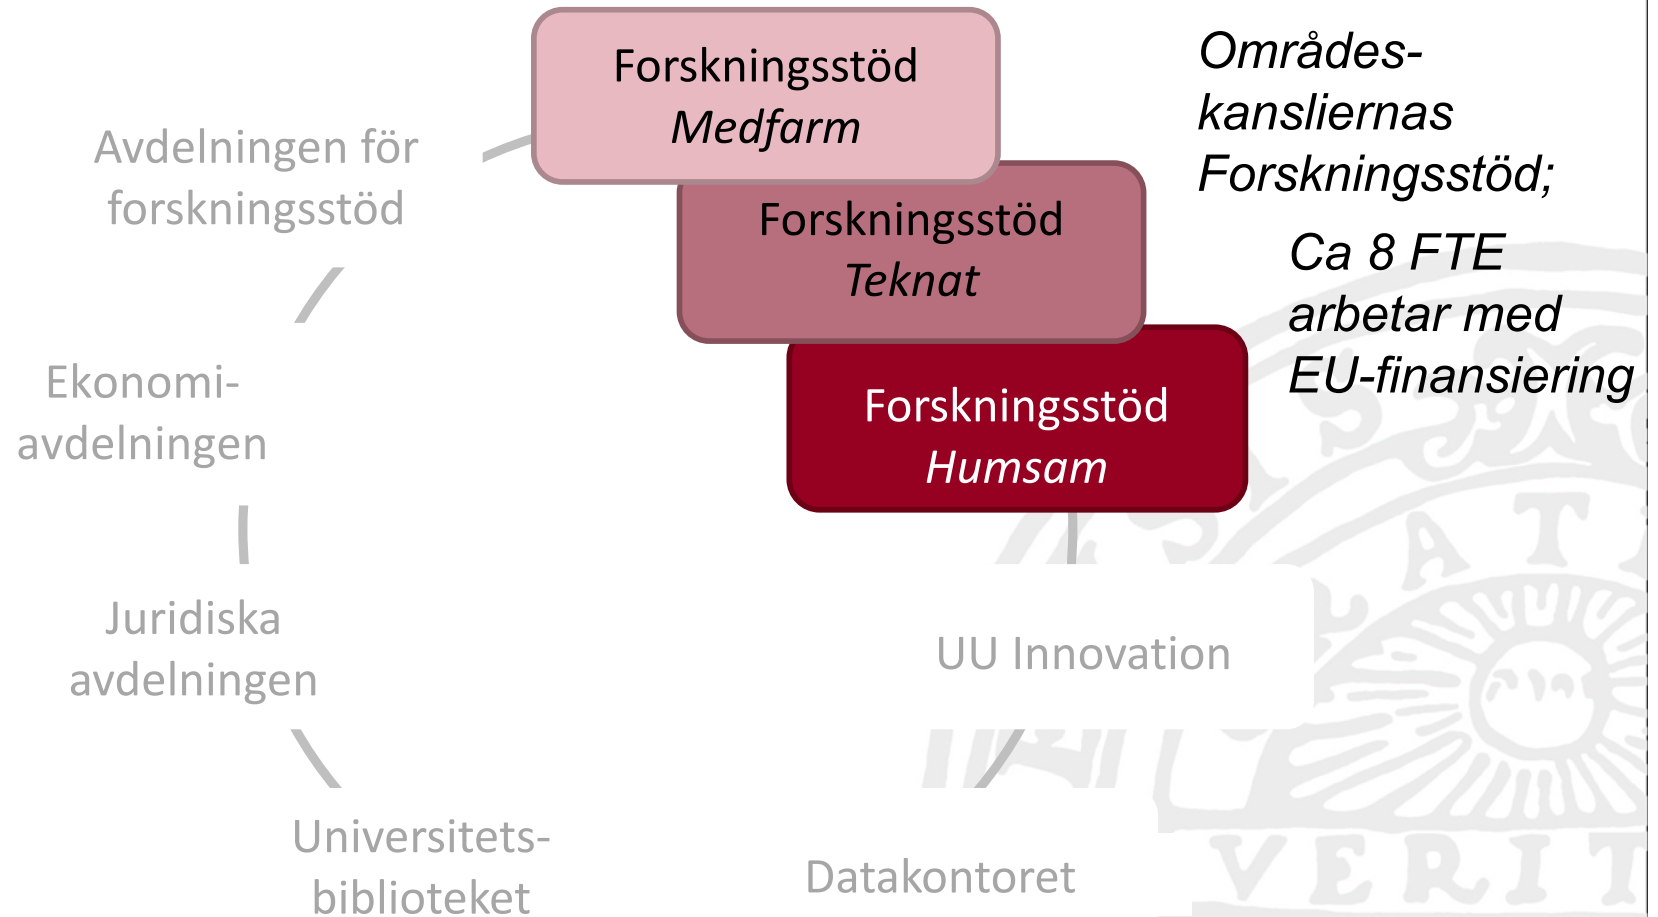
Forskningsstöd
Medfarm

Forskningsstöd
Teknat

Forskningsstöd
Humsam

Områdes-kansliernas Forskningsstöd;

Ca 8 FTE arbetar med EU-finansiering

Avdelningen för forskningsstöd

Ekonomi-avdelningen

Juridiska avdelningen

Universitets-biblioteket

UU Innovation

Datakontoret